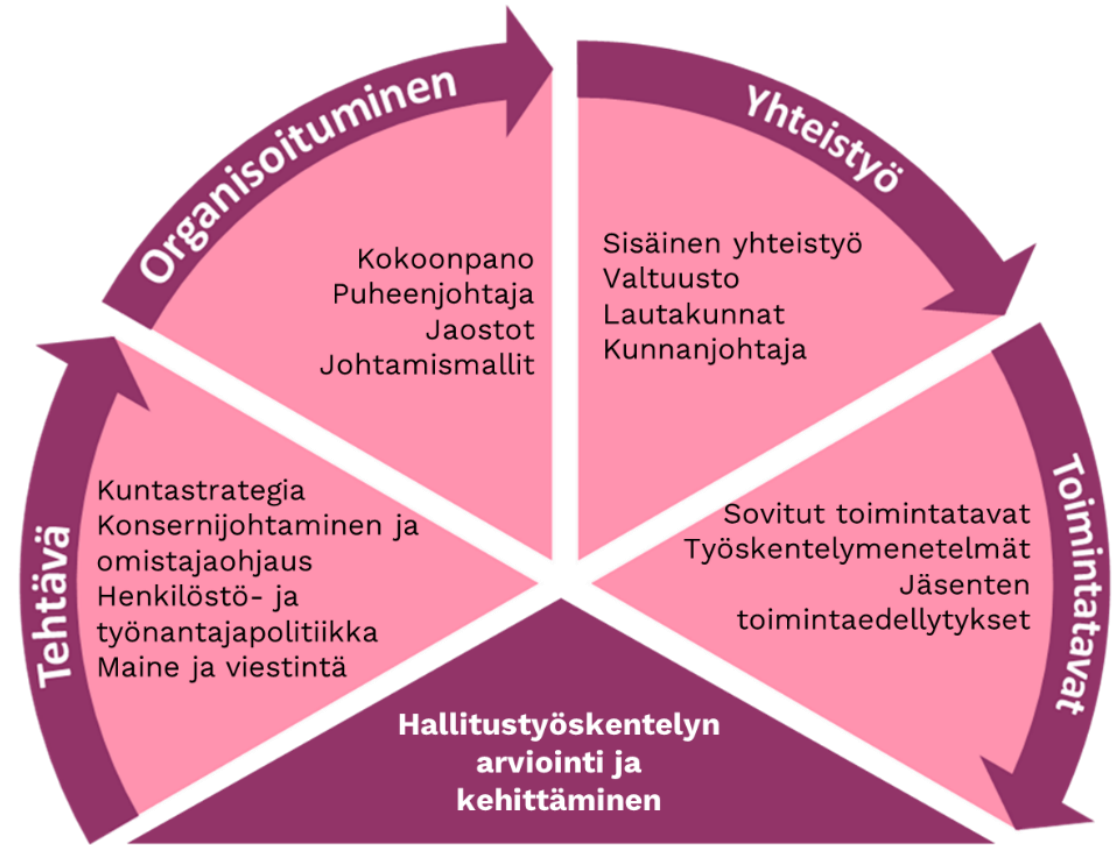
Organisoituminen

Kokoonpano
Puheenjohtaja
Jaostot
Johtamismallit

Yhteistyö

Sisäinen yhteistyö
Valtuusto
Lautakunnat
Kunnanjohtaja

Tehtävä

Kuntastrategia
Konsernijohtaminen ja omistajaohjaus
Henkilöstö- ja työnantajapolitiikka
Maine ja viestintä

Toimintatavat

Sovitut toimintatavat
Työskentelymenetelmät
Jäsenten toimintaedellytykset

Hallitustyöskentelyn arviointi ja kehittäminen